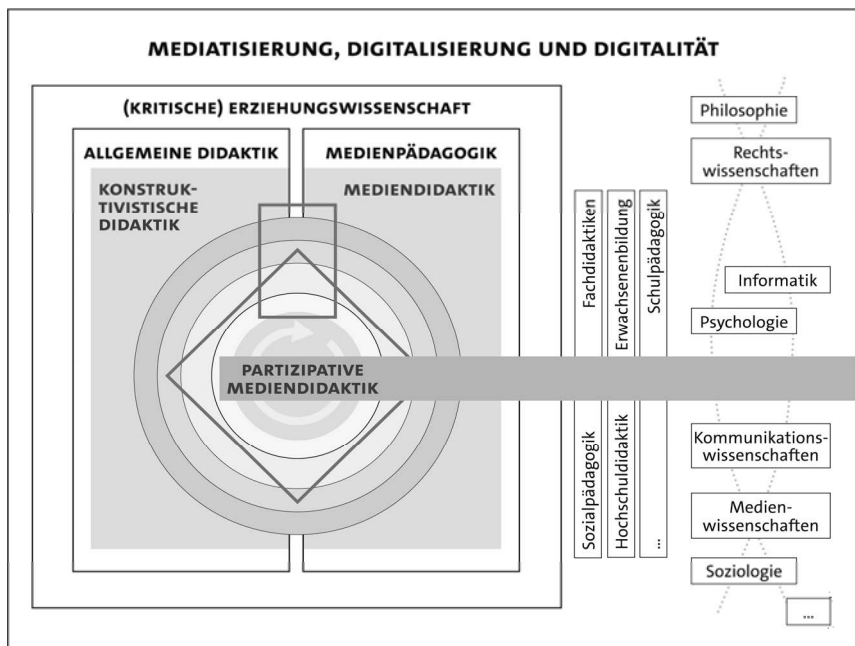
MEDIATISIERUNG, DIGITALISIERUNG UND DIGITALITÄT

(KRITISCHE) ERZIEHUNGSWISSENSCHAFT

ALLGEMEINE DIDAKTIK

KONSTRUKTIVISTISCHE DIDAKTIK

MEDIENPÄDAGOGIK

MEDIENDIDAKTIK

PARTIZIPATIVE MEDIENDIDAKTIK

Fachdidaktiken

Erwachsenenbildung

Schulpädagogik

Sozialpädagogik

Hochschuldidaktik

...

Philosophie

Rechtswissenschaften

Informatik

Psychologie

Kommunikationswissenschaften

Medienwissenschaften

Soziologie

...